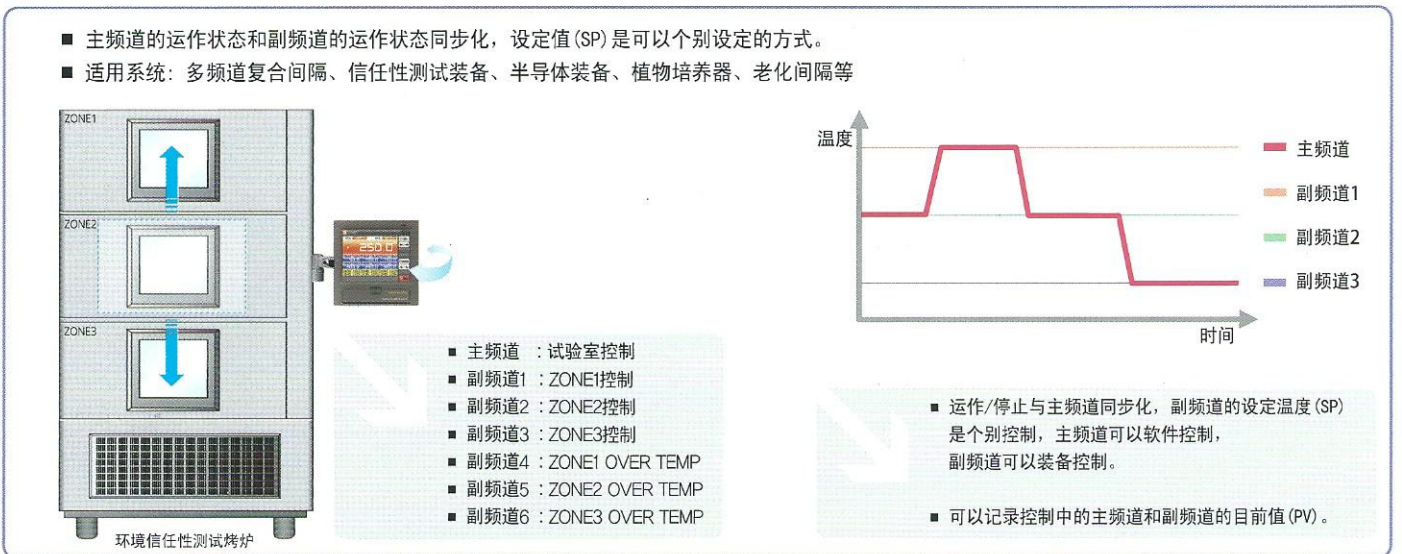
■ 主频道的运作状态和副频道的运作状态同步化，设定值(SP)是可以个别设定的方式。
■ 适用系统：多频道复合间隔、信任性测试装备、半导体装备、植物培养器、老化间隔等

ZONE1
ZONE2
ZONE3

250.0

环境信任性测试烤炉

■ 主频道 ：试验室控制
■ 副频道1 ：ZONE1控制
■ 副频道2 ：ZONE2控制
■ 副频道3 ：ZONE3控制
■ 副频道4 ：ZONE1 OVER TEMP
■ 副频道5 ：ZONE2 OVER TEMP
■ 副频道6 ：ZONE3 OVER TEMP

温度
时间
主频道
副频道1
副频道2
副频道3

■ 运作/停止与主频道同步化，副频道的设定温度(SP)是个别控制，主频道可以软件控制，副频道可以装备控制。

■ 可以记录控制中的主频道和副频道的目前值(PV)。